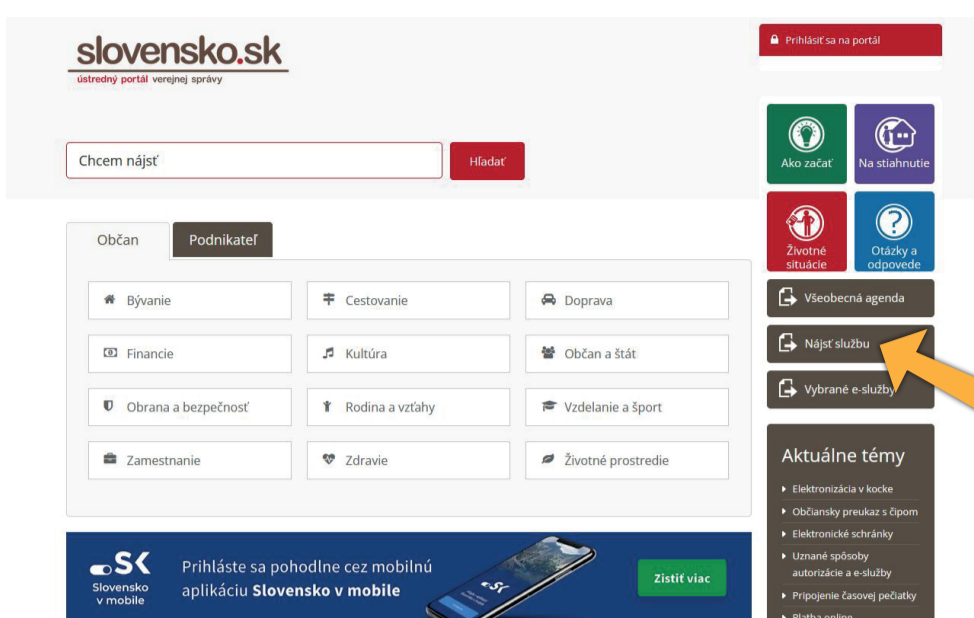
slovensko.sk
ústredný portál verejnej správy

Prihlásiť sa na portál

Chcem nájsť

Hľadať

Ako začať

Na stiahnutie

Životné situácie

Otázky a odpovede

Občan

Podnikateľ

Bývanie

Cestovanie

Doprava

Financie

Kultúra

Občan a štát

Obrana a bezpečnosť

Rodina a vzťahy

Vzdelanie a šport

Zamestnanie

Zdravie

Životné prostredie

Všeobecná agenda

Nájsť službu

Vybrané e-služby

Aktuálne témy

Elektronizácia v kocke

Občiansky preukaz s čipom

Elektronické schránky

Uznané spôsoby autorizácie a e-služby

Pripojenie časovej pečiatky

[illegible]

SK
Slovensko v mobile

Prihláste sa pohodlne cez mobilnú aplikáciu Slovensko v mobile

Zistiť viac